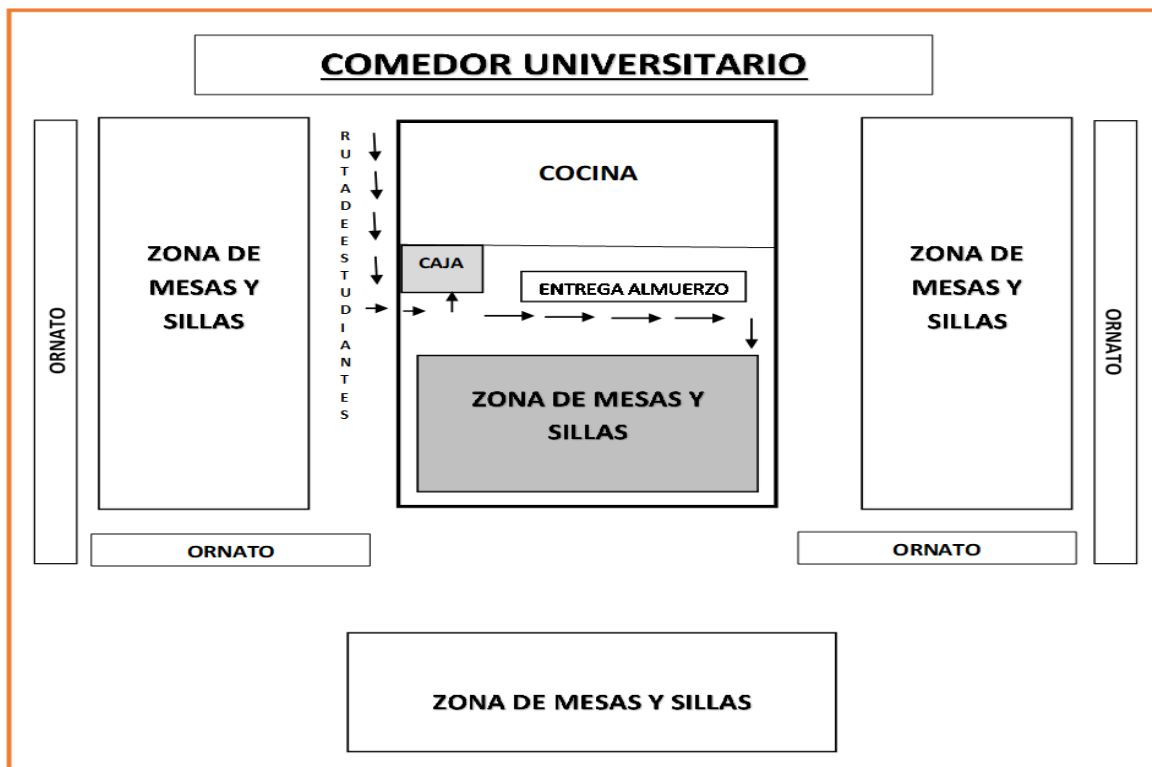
COMEDOR UNIVERSITARIO

ORNATO

ZONA DE MESAS Y SILLAS

RUTA DE ESTUDIANTES

COCINA

CAJA

ENTREGA ALMUERZO

ZONA DE MESAS Y SILLAS

ZONA DE MESAS Y SILLAS

ORNATO

ORNATO

ORNATO

ZONA DE MESAS Y SILLAS